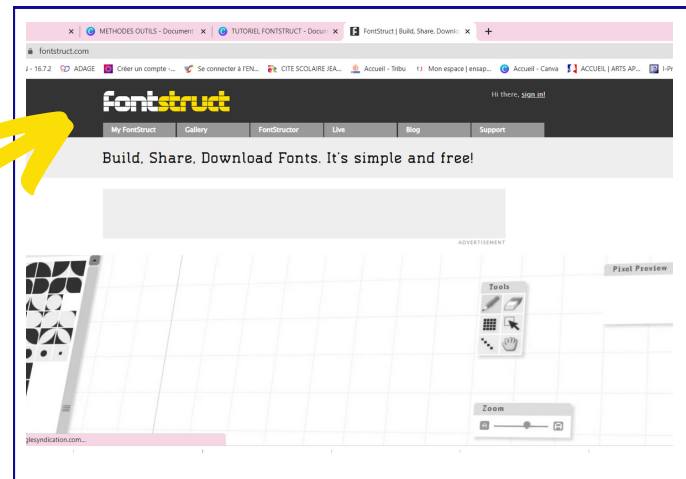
METHODES OUTILS - Document
TUTORIEL FONTSTRUCT - Docum
FontStruct | Build, Share, Downlo
fontstruct.com
- 16.7.2 ADAGE Créer un compte -... Se connecter à l'EN... CITE SCOLAIRE JEA... Accueil - Tribu Mon espace | ensap... Accueil - Canva ACCUEIL | ARTS AP... I-Pr

fontstruct
Hi there, sign in!
My FontStruct Gallery FontStructor Live Blog Support

Build, Share, Download Fonts. It's simple and free!

ADVERTISEMENT

Tools
Pixel Preview
Zoom
plesyndication.com...